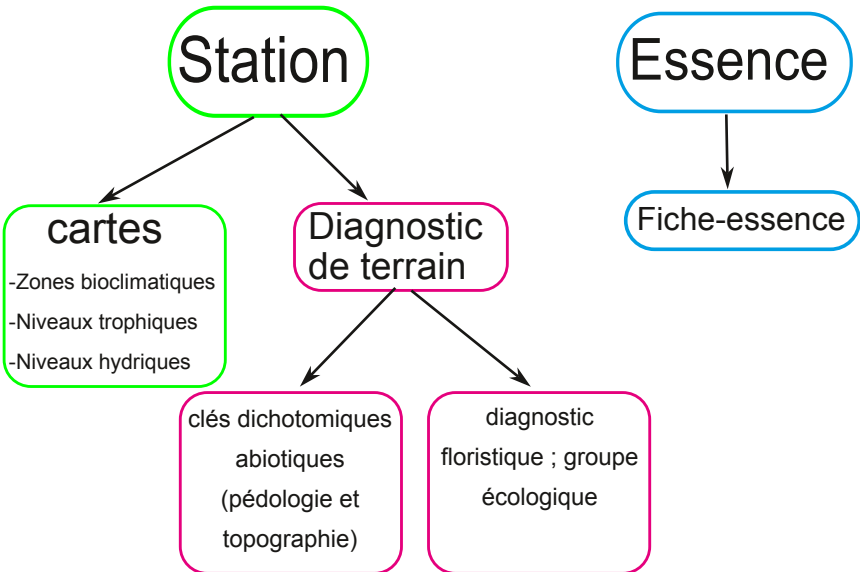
Station

Essence

cartes

-Zones bioclimatiques
-Niveaux trophiques
-Niveaux hydriques

Diagnostic de terrain

Fiche-essence

clés dichotomiques abiotiques (pédologie et topographie)

diagnostic floristique ; groupe écologique